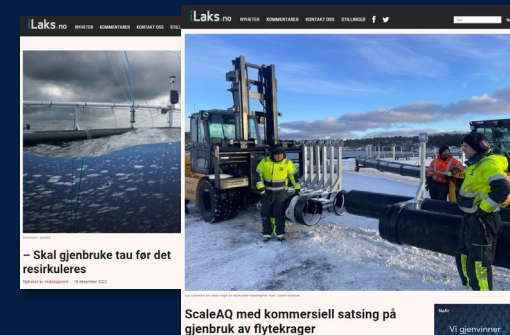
iLaks.no NYHETER KOMMENTARER KONTAKT OSS STILL

– Skal gjenbruke tau før det resirkuleres

iLaks.no NYHETER KOMMENTARER KONTAKT OSS STILLINGER

ScaleAQ med kommersiell satsing på gjenbruk av flytekrager

Vi gjenvinner